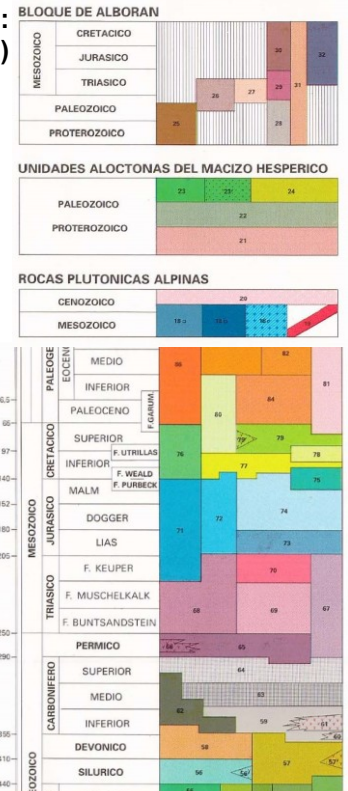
:
)

BLOQUE DE ALBORAN

MESOZOICO

CRETACICO

JURASICO

TRIASICO

PALEOZOICO

PROTEROZOICO

30

32

26

27

29

31

28

25

UNIDADES ALOCTONAS DEL MACIZO HESPERICO

PALEOZOICO

PROTEROZOICO

23

23

24

22

21

ROCAS PLUTONICAS ALPINAS

CENOZOICO

MESOZOICO

20

19 a

19 b

19 c

PALEOGE

EOCENO

MEDIO

INFERIOR

PALEOCENO

F. GARUM

86

82

81

84

80

65

66

97

CRETACICO

SUPERIOR

INFERIOR

F. UTRILLAS

F. WEALD

F. PURBECK

76

79

78

77

75

MESOZOICO

JURASICO

MALM

DOGGER

LIAS

71

72

74

73

152

180

205

TRIASICO

F. KEUPER

F. MUSCHELKALK

F. BUNTSANDSTEIN

70

68

69

67

250

290

PERMICO

66

65

CARBONIFERO

SUPERIOR

MEDIO

INFERIOR

64

63

62

59

61

60

355

410

DEVONICO

SILURICO

58

56

57

57

440

OZOICO